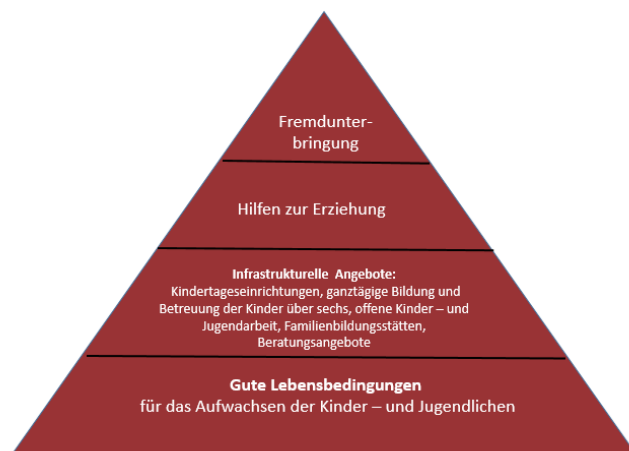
Fremdunterbringung

Hilfen zur Erziehung

Infrastrukturelle Angebote:
Kindertageseinrichtungen, ganztägige Bildung und Betreuung der Kinder über sechs, offene Kinder – und Jugendarbeit, Familienbildungsstätten, Beratungsangebote

Gute Lebensbedingungen
für das Aufwachsen der Kinder – und Jugendlichen